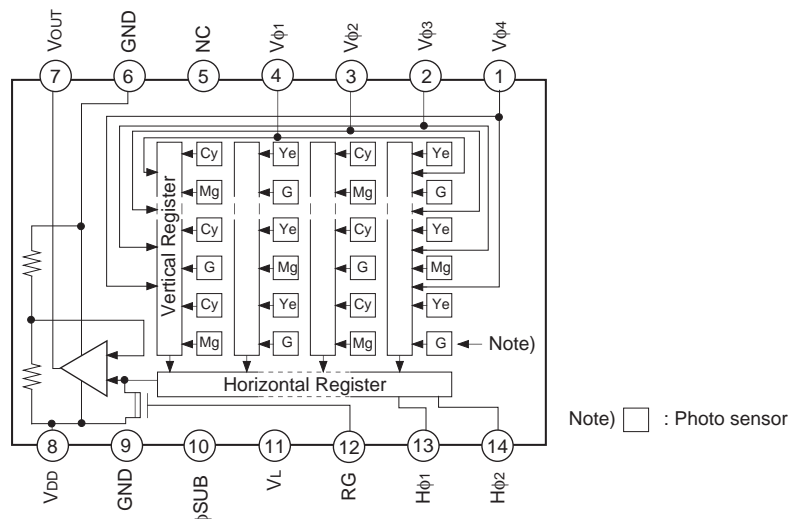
VOUT GND NC Vφ1 Vφ2 Vφ3 Vφ4

7 6 5 4 3 2 1

Vertical Register

Cy Ye Cy Ye
Mg G Mg G
Cy Ye Cy Ye
G Mg G Mg
Cy Ye Cy Ye
Mg G Mg G

Note)

Horizontal Register

8 9 10 11 12 13 14

VDD GND φSUB VL RG Hφ1 Hφ2

Note) : Photo sensor